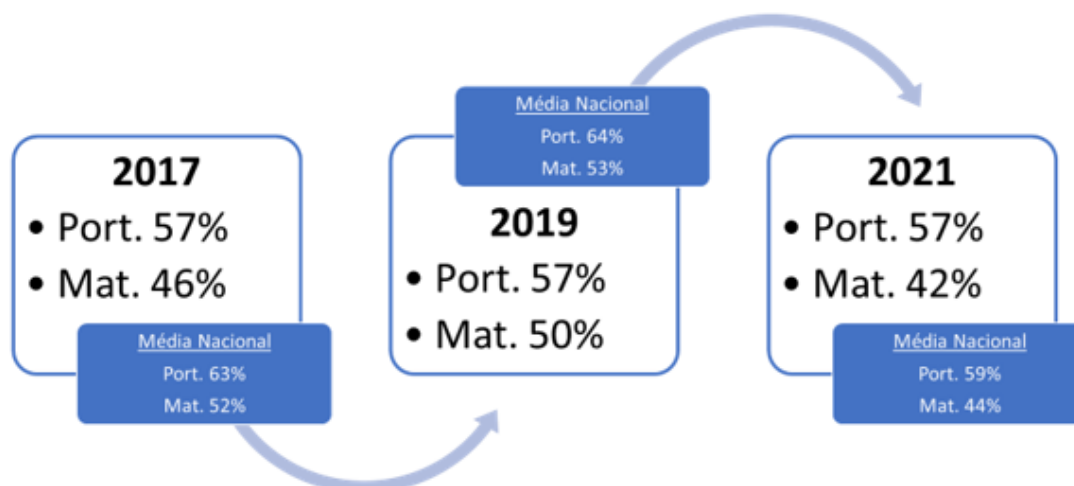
**2017**

- Port. 57%
- Mat. 46%

Média Nacional
Port. 63%
Mat. 52%

Média Nacional
Port. 64%
Mat. 53%

**2019**

- Port. 57%
- Mat. 50%

**2021**

- Port. 57%
- Mat. 42%

Média Nacional
Port. 59%
Mat. 44%